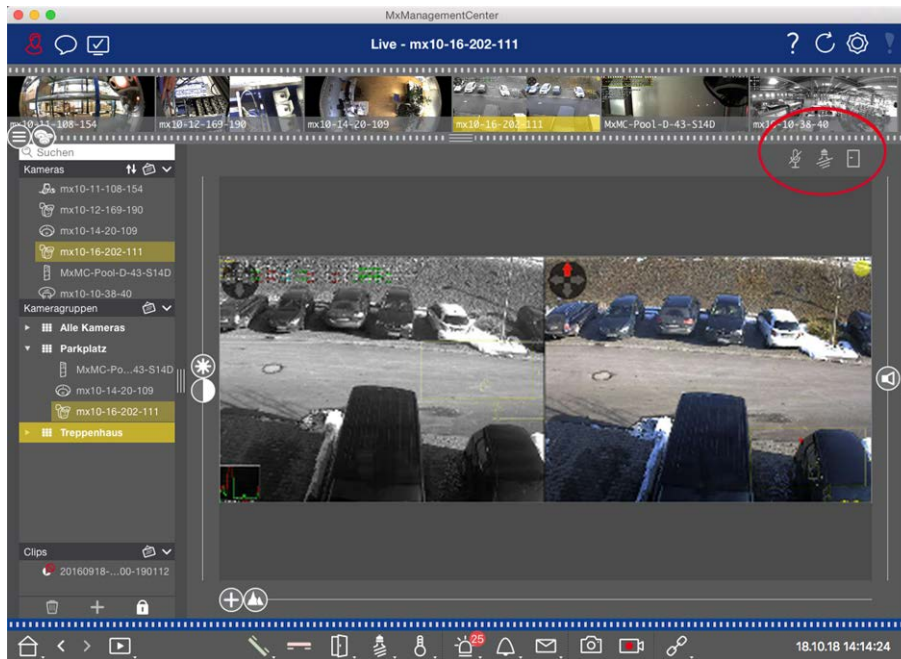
MxManagementCenter

Live - mx10-16-202-111

?

mx10-11-108-154
mx10-12-169-190
mx10-14-20-109
mx10-16-202-111
MxMC-Pool-D-43-S14D
mx10-10-38-40

Suchen

Kameras

mx10-11-108-154
mx10-12-169-190
mx10-14-20-109
mx10-16-202-111
MxMC-Pool-D-43-S14D
mx10-10-38-40

Kameragruppen

Alle Kameras
Parkplatz
MxMC-Po...43-S14D
mx10-14-20-109
mx10-16-202-111
Treppenhaus

Clips

20160918-...00-190112

25

18.10.18 14:14:24